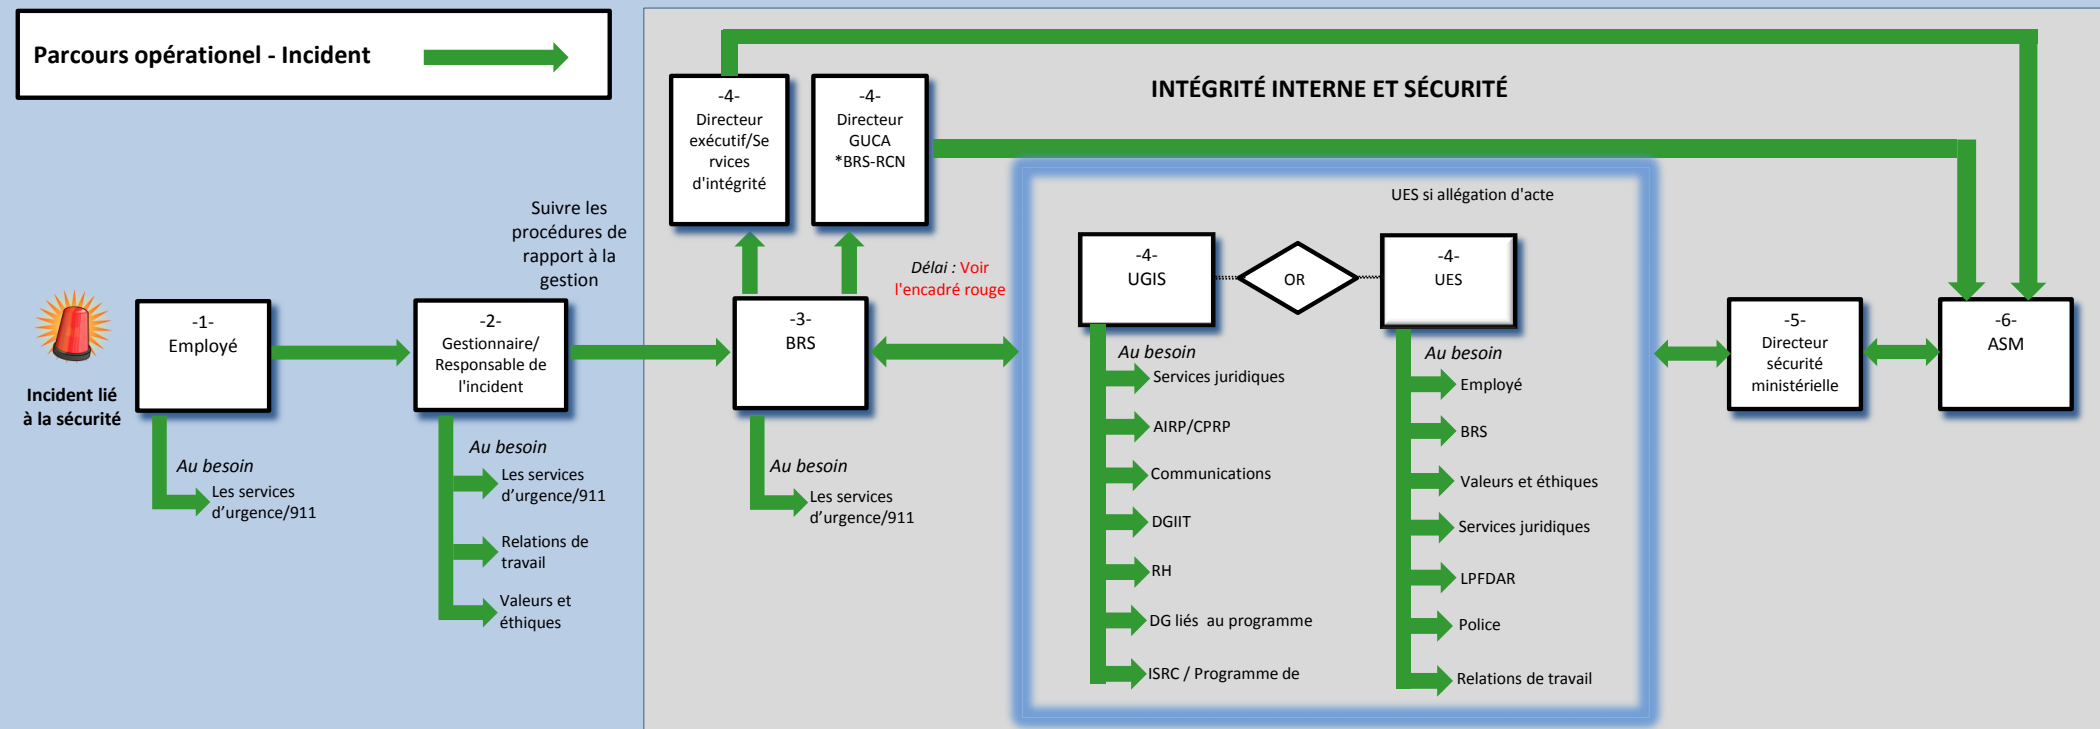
Parcours opérationel - Incident

Incident lié à la sécurité

-1-
Employé

Au besoin
Les services d'urgence/911

Suivre les procédures de rapport à la gestion

-2-
Gestionnaire/ Responsable de l'incident

Au besoin
Les services d'urgence/911

Relations de travail

Valeurs et éthiques

-4-
Directeur exécutif/Services d'intégrité

-4-
Directeur GUCA *BRS-RCN

INTÉGRITÉ INTERNE ET SÉCURITÉ

-3-
BRS

Au besoin
Les services d'urgence/911

Délai : Voir l'encadré rouge

UES si allégation d'acte

-4-
UGIS

OR

-4-
UES

Au besoin
Services juridiques
AIRP/CPRP
Communications
DGIIT
RH
DG liés au programme
ISRC / Programme de

Au besoin
Employé
BRS
Valeurs et éthiques
Services juridiques
LPFDAR
Police
Relations de travail

-5-
Directeur sécurité ministérielle

-6-
ASM